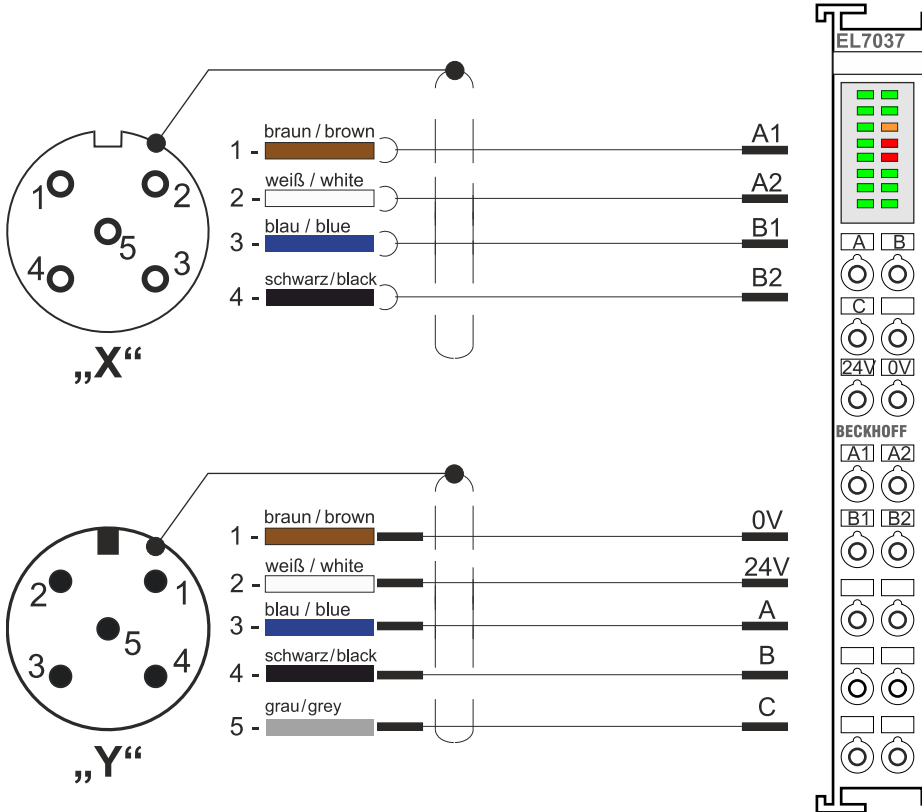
EL7037

1 2 5 4 3

„X“

1 - braun / brown
2 - weiß / white
3 - blau / blue
4 - schwarz/black

A1
A2
B1
B2

2 1 5 3 4

„Y“

1 - braun / brown
2 - weiß / white
3 - blau / blue
4 - schwarz/black
5 - grau/grey

0V
24V
A
B
C

A B
C
24V 0V
BECKHOFF
A1 A2
B1 B2